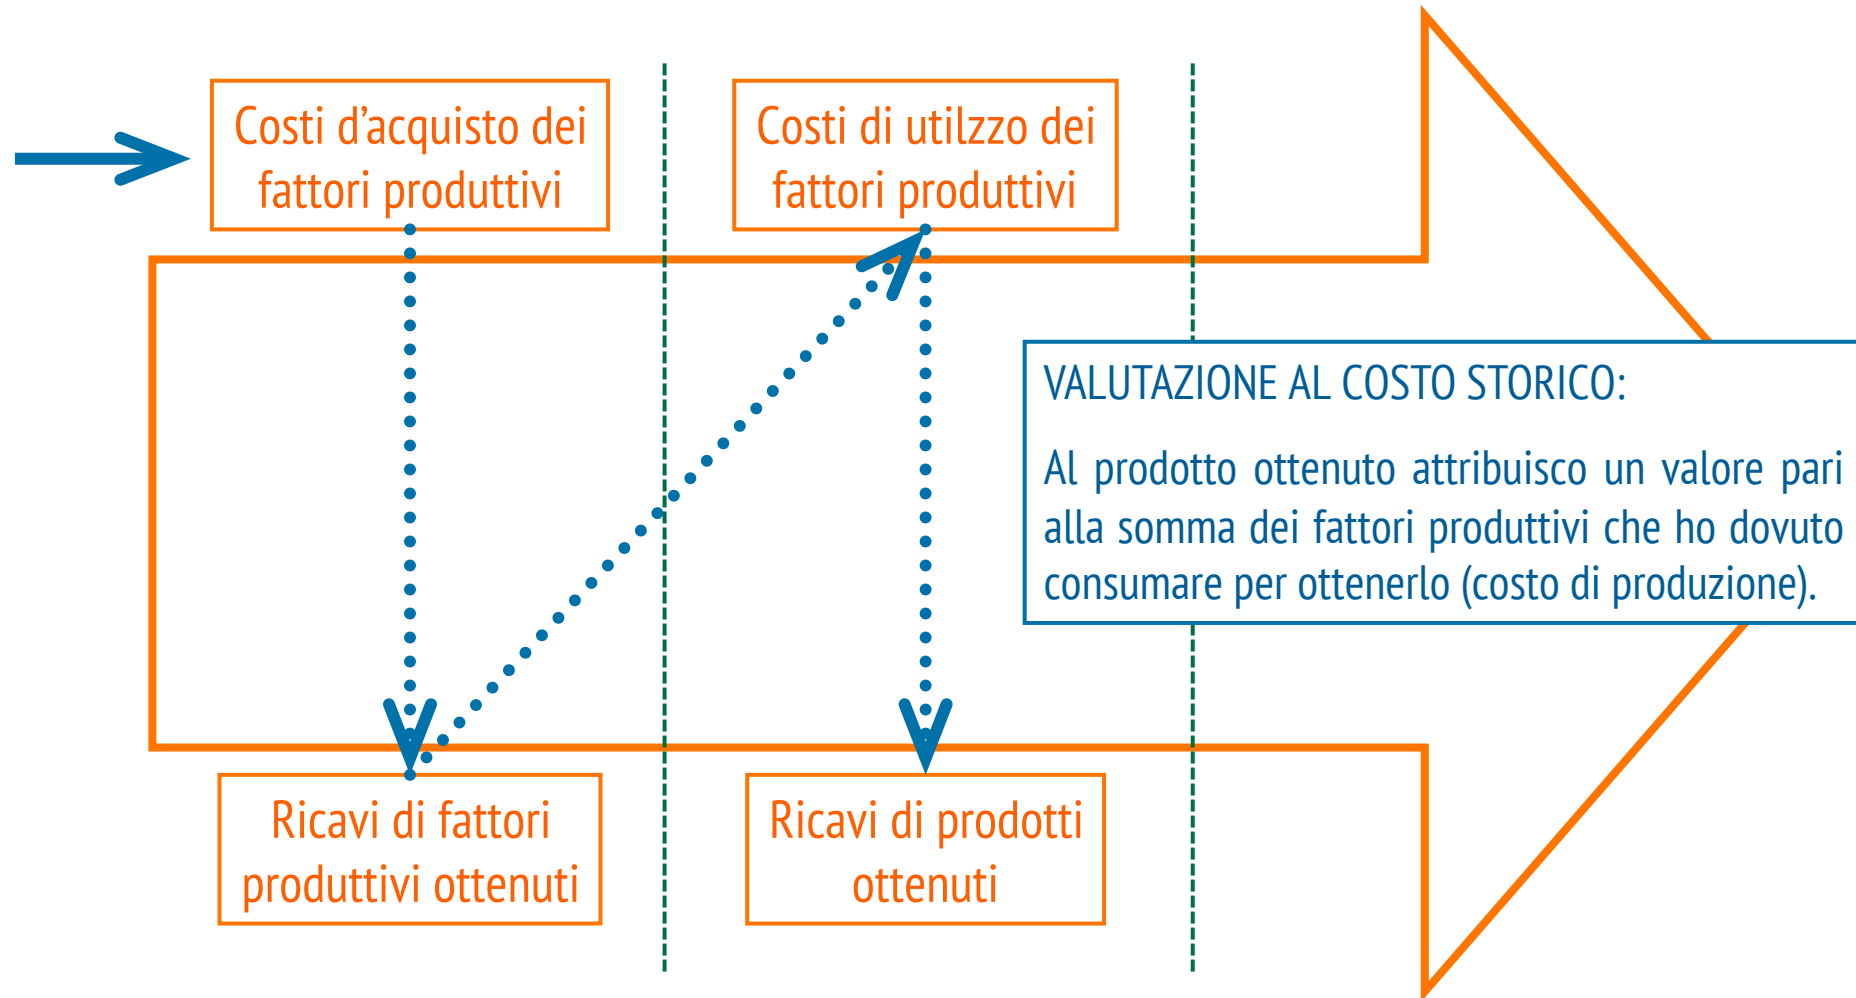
Costi d’acquisto dei fattori produttivi

Costi di utilzzo dei fattori produttivi

VALUTAZIONE AL COSTO STORICO:

Al prodotto ottenuto attribuisco un valore pari alla somma dei fattori produttivi che ho dovuto consumare per ottenerlo (costo di produzione).

Ricavi di fattori produttivi ottenuti

Ricavi di prodotti ottenuti